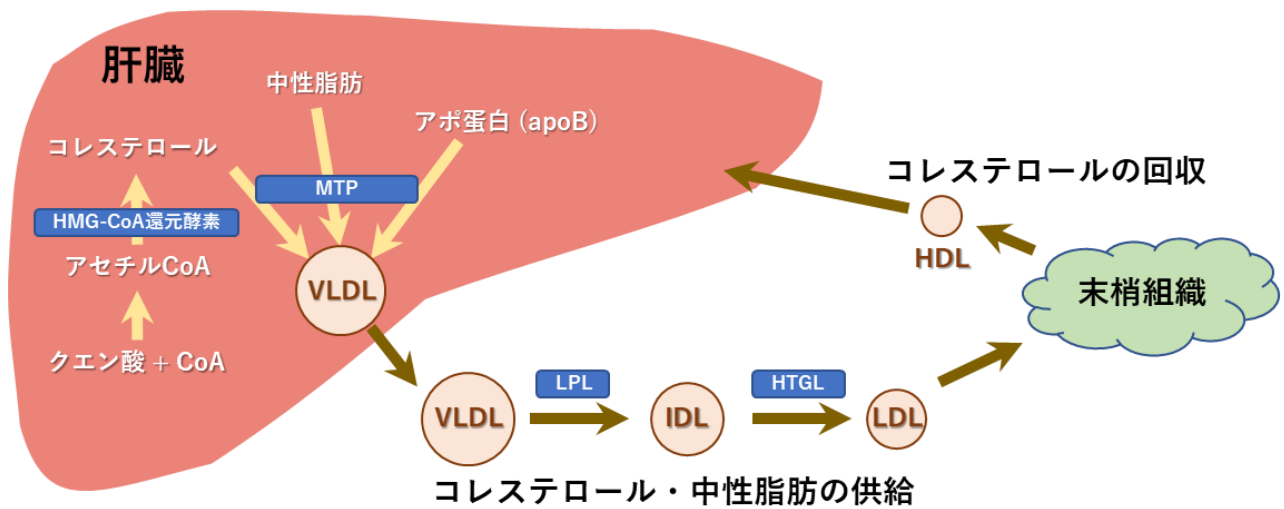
肝臓

中性脂肪

アポ蛋白 (apoB)

コレステロール

MTP

HMG-CoA還元酵素

アセチルCoA

クエン酸 + CoA

VLDL

コレステロールの回収

HDL

末梢組織

VLDL

LPL

IDL

HTGL

LDL

コレステロール・中性脂肪の供給